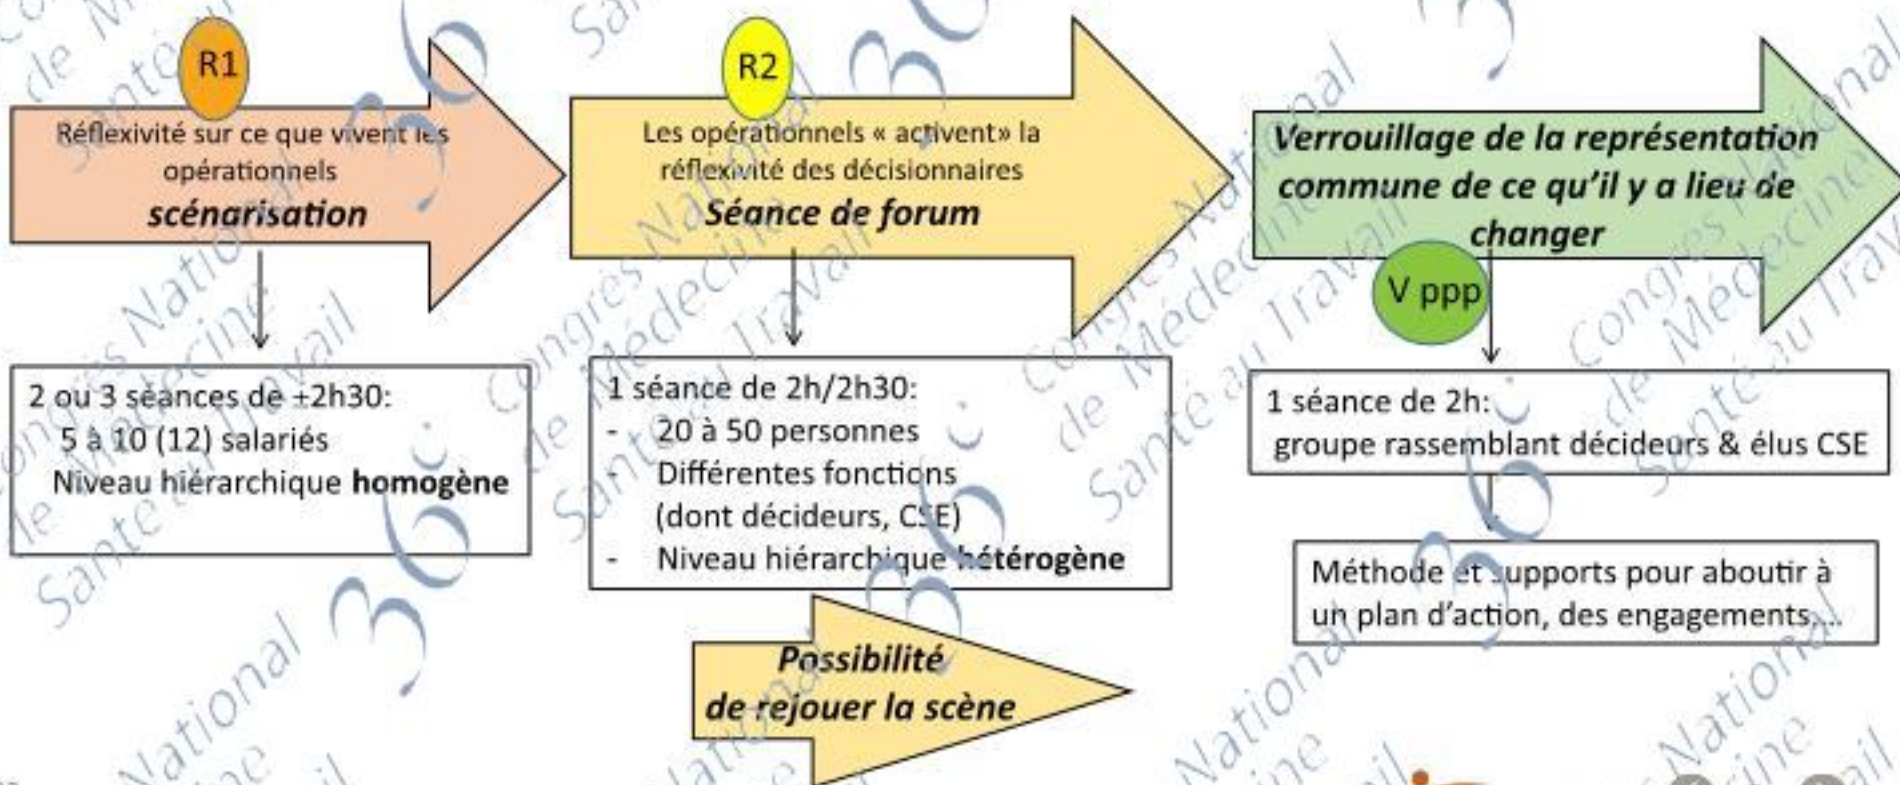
R1

Réflexivité sur ce que vivent les opérationnels
scénarisation

2 ou 3 séances de +2h30:
5 à 10 (12) salariés
Niveau hiérarchique homogène

R2

Les opérationnels « activent» la réflexivité des décisionnaires
Séance de forum

1 séance de 2h/2h30:
- 20 à 50 personnes
- Différentes fonctions (dont décideurs, CSE)
- Niveau hiérarchique hétérogène

Possibilité de rejouer la scène

Verrouillage de la représentation commune de ce qu'il y a lieu de changer

V ppp

1 séance de 2h:
groupe rassemblant décideurs & élus CSE

Méthode et supports pour aboutir à un plan d'action, des engagements…

Congrès National de Médecine Santé au Travail